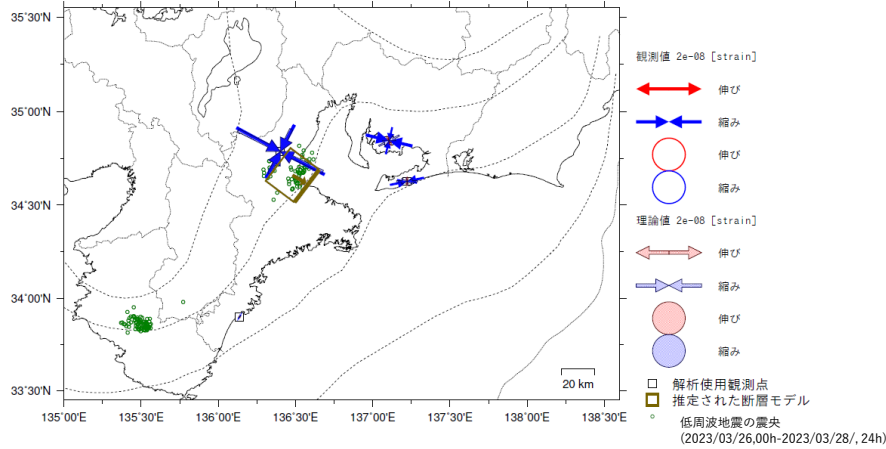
35°30'N
35°00'N
34°30'N
34°00'N
33°30'N
135°00'E 135°30'E 136°00'E 136°30'E 137°00'E 137°30'E 138°00'E 138°30'E
20 km

観測値 2e-08 [strain]
伸び
縮み
伸び
縮み
理論値 2e-08 [strain]
伸び
縮み
伸び
縮み

解析使用観測点
推定された断層モデル
低周波地震の震央
(2023/03/26,00h-2023/03/28/, 24h)